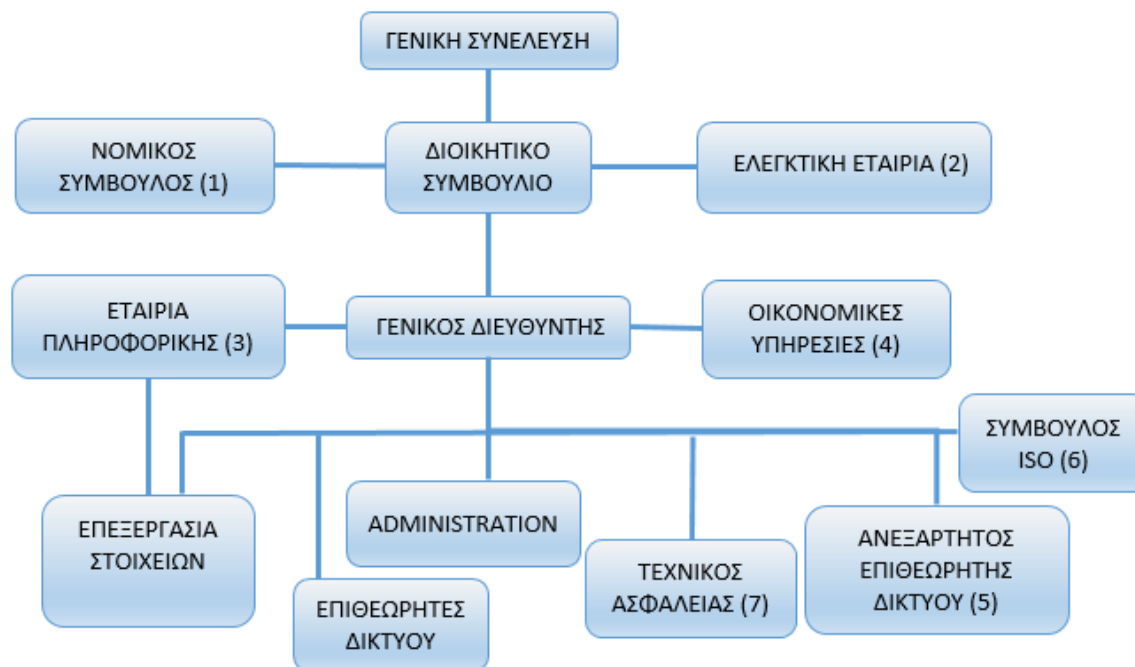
ΓΕΝΙΚΗ ΣΥΝΕΛΕΥΣΗ

ΝΟΜΙΚΟΣ ΣΥΜΒΟΥΛΟΣ (1)

ΔΙΟΙΚΗΤΙΚΟ ΣΥΜΒΟΥΛΙΟ

ΕΛΕΓΚΤΙΚΗ ΕΤΑΙΡΙΑ (2)

ΕΤΑΙΡΙΑ ΠΛΗΡΟΦΟΡΙΚΗΣ (3)

ΓΕΝΙΚΟΣ ΔΙΕΥΘΥΝΤΗΣ

ΟΙΚΟΝΟΜΙΚΕΣ ΥΠΗΡΕΣΙΕΣ (4)

ΣΥΜΒΟΥΛΟΣ ISO (6)

ΕΠΕΞΕΡΓΑΣΙΑ ΣΤΟΙΧΕΙΩΝ

ADMINISTRATION

ΑΝΕΞΑΡΤΗΤΟΣ ΕΠΙΘΕΩΡΗΤΗΣ ΔΙΚΤΥΟΥ (5)

ΤΕΧΝΙΚΟΣ ΑΣΦΑΛΕΙΑΣ (7)

ΕΠΙΘΕΩΡΗΤΕΣ ΔΙΚΤΥΟΥ